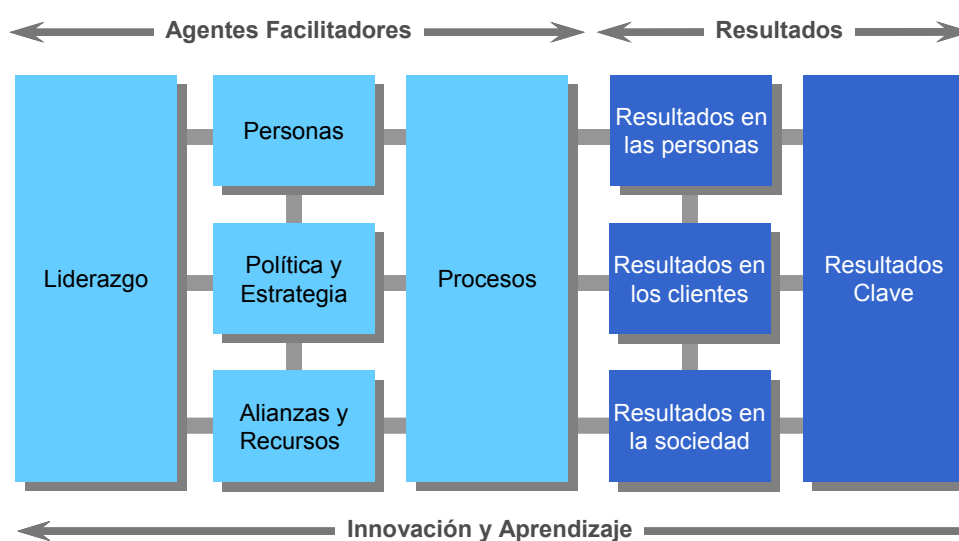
Agentes Facilitadores

Resultados

Liderazgo

Personas

Política y Estrategia

Alianzas y Recursos

Procesos

Resultados en las personas

Resultados en los clientes

Resultados en la sociedad

Resultados Clave

Innovación y Aprendizaje